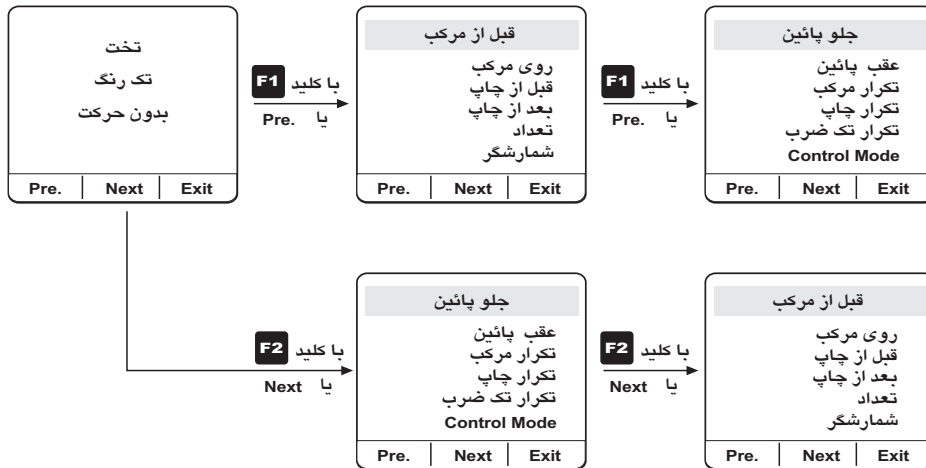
تخت
تک رنگ
بدون حرکت

Pre. | Next | Exit

با کلید F1
یا Pre.

قبل از مرکب
روی مرکب
قبل از چاپ
بعد از چاپ
تعداد
شمارشگر

Pre. | Next | Exit

با کلید F1
یا Pre.

جلو پائین
عقب پائین
تکرار مرکب
تکرار چاپ
تکرار تک ضرب
Control Mode

Pre. | Next | Exit

با کلید F2
یا Next

جلو پائین
عقب پائین
تکرار مرکب
تکرار چاپ
تکرار تک ضرب
Control Mode

Pre. | Next | Exit

با کلید F2
یا Next

قبل از مرکب
روی مرکب
قبل از چاپ
بعد از چاپ
تعداد
شمارشگر

Pre. | Next | Exit